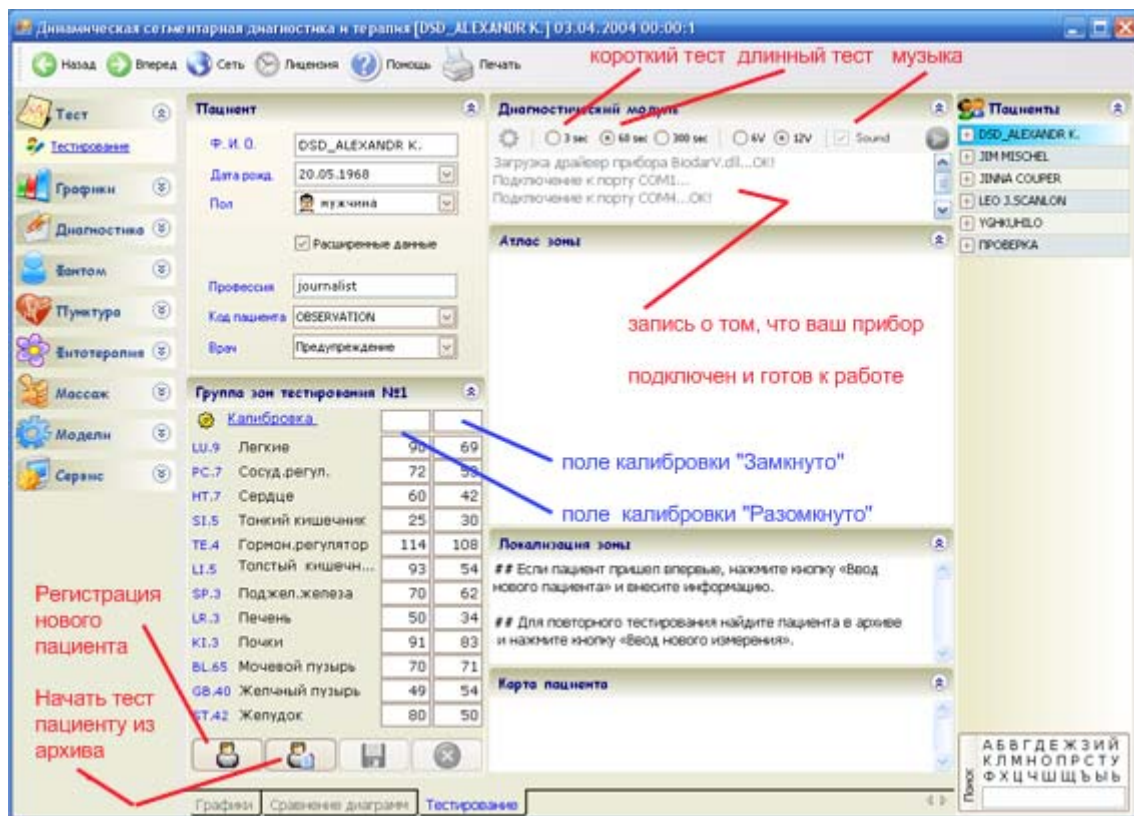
Динамическая сегментарная диагностика и терапия [DSD_ALEXANDR K.] 03.04.2004 00:00:1

Назад Вперед Сеть Лицензия Помощь Печать

короткий тест длинный тест музыка

Тест
Тестирование
Графики
Диагностика
Фантом
Пунктура
Фитотерапия
Массаж
Модели
Сервис

Пациент
Ф. И. О. DSD_ALEXANDR K.
Дата рожд. 20.05.1968
Пол мужчина
Расширенные данные
Професссия journalist
Код пациента OBSERVATION
Врач Предупреждение

Группа зон тестирования №1
Калибровка

| | | | |
|---|---|---|---|
| LU.9 | Легкие | 90 | 69 |
| PC.7 | Сосуд.регул. | 72 | 58 |
| HT.7 | Сердце | 60 | 42 |
| SI.5 | Тонкий кишечник | 25 | 30 |
| TE.4 | Гормон.регулятор | 114 | 108 |
| LI.5 | Толстый кишечн... | 93 | 54 |
| SP.3 | Поджел.железа | 70 | 62 |
| LR.3 | Печень | 50 | 34 |
| KI.3 | Почки | 91 | 83 |
| BL.65 | Мочевой пузырь | 70 | 71 |
| GB.40 | Желчный пузырь | 49 | 54 |
| ST.42 | Желудок | 80 | 50 |

Регистрация нового пациента

Начать тест пациенту из архива

Диагностический модуль
3 sec 60 sec 300 sec 6V 12V Sound
Загрузка драйвер прибора BiodarV.dll...OK!
Подключение к порту COM1...
Подключение к порту COM4...OK!

Атлас зоны

запись о том, что ваш прибор подключен и готов к работе

поле калибровки "Замкнуто"

поле калибровки "Разомкнуто"

Локализация зоны
## Если пациент пришел впервые, нажмите кнопку «Ввод нового пациента» и внесите информацию.
## Для повторного тестирования найдите пациента в архиве и нажмите кнопку «Ввод нового измерения».

Карта пациента

Пациенты
DSD_ALEXANDR K.
JIM MISCHEL
JINNA COUPER
LEO J.SCANLON
YGHKUHILO
ПРОВЕРКА

Поиск
АБВГДЕЖЗИЙ
КЛМНОПРСТУ
ФХЦЧШЩЪЫЬ

Графики Сравнение диаграмм Тестирование